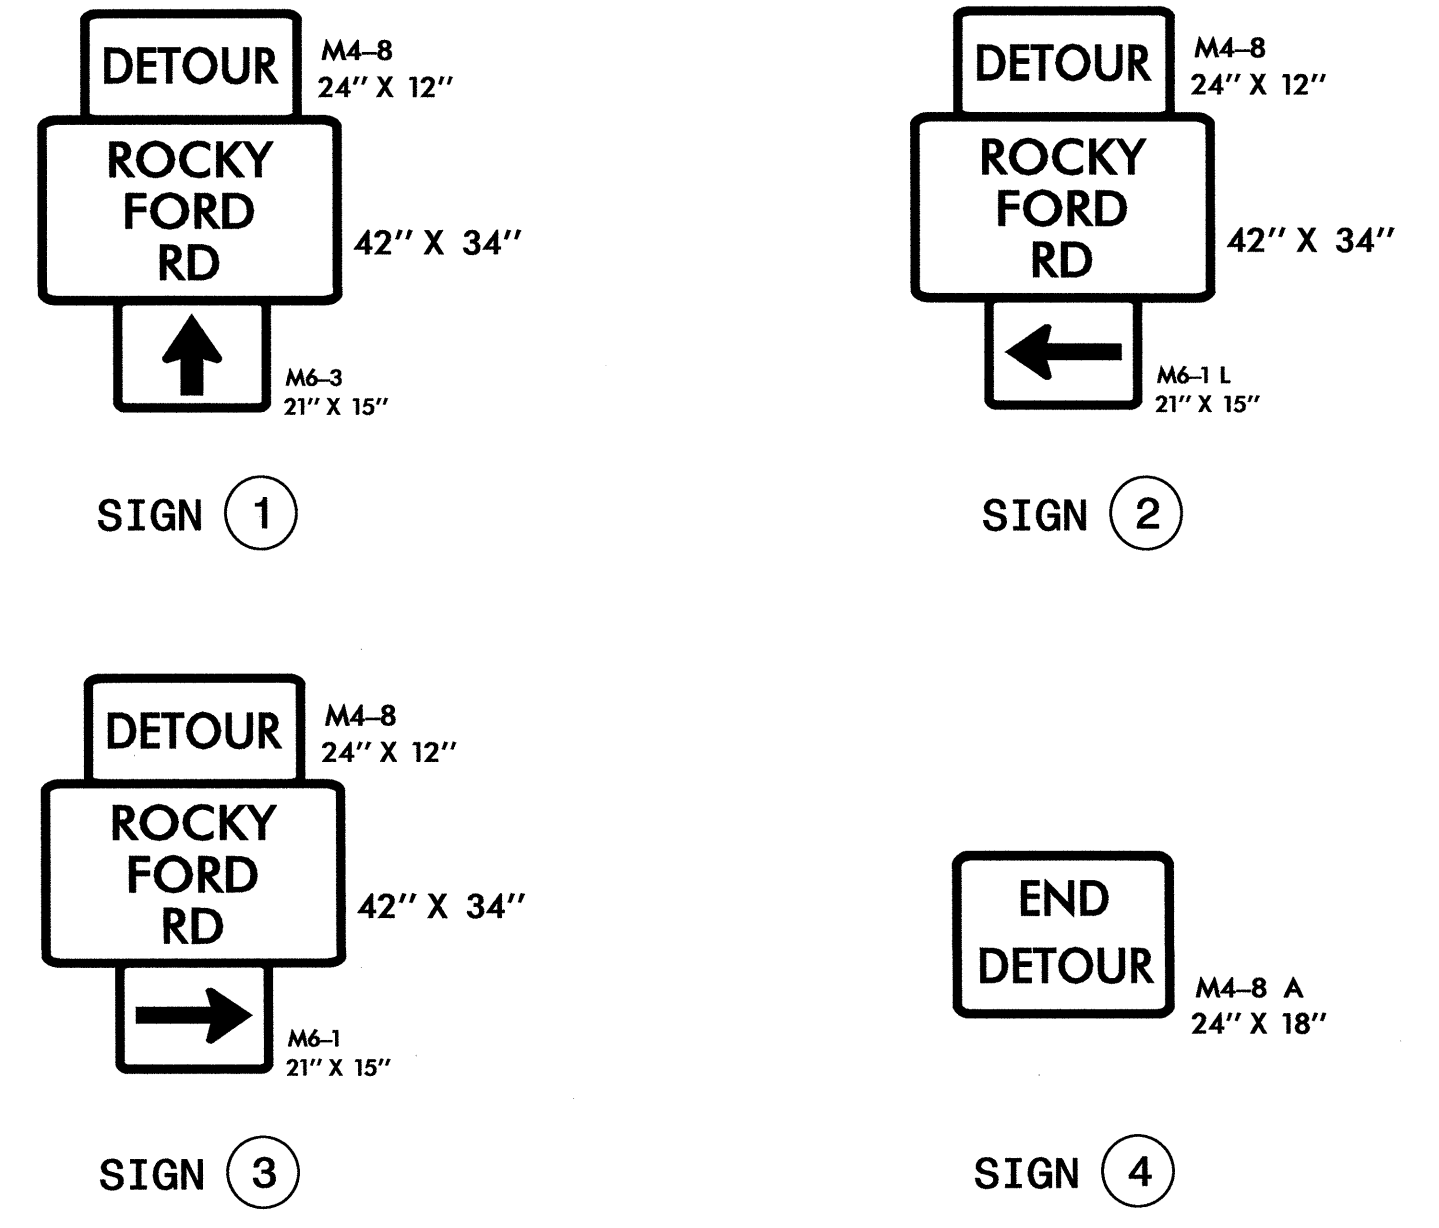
DETOUR
M4–8
24″ X 12″

ROCKY FORD RD
42″ X 34″

M6–3
21″ X 15″

SIGN 1

DETOUR
M4–8
24″ X 12″

ROCKY FORD RD
42″ X 34″

M6–1 L
21″ X 15″

SIGN 2

DETOUR
M4–8
24″ X 12″

ROCKY FORD RD
42″ X 34″

M6–1
21″ X 15″

SIGN 3

END DETOUR
M4–8 A
24″ X 18″

SIGN 4